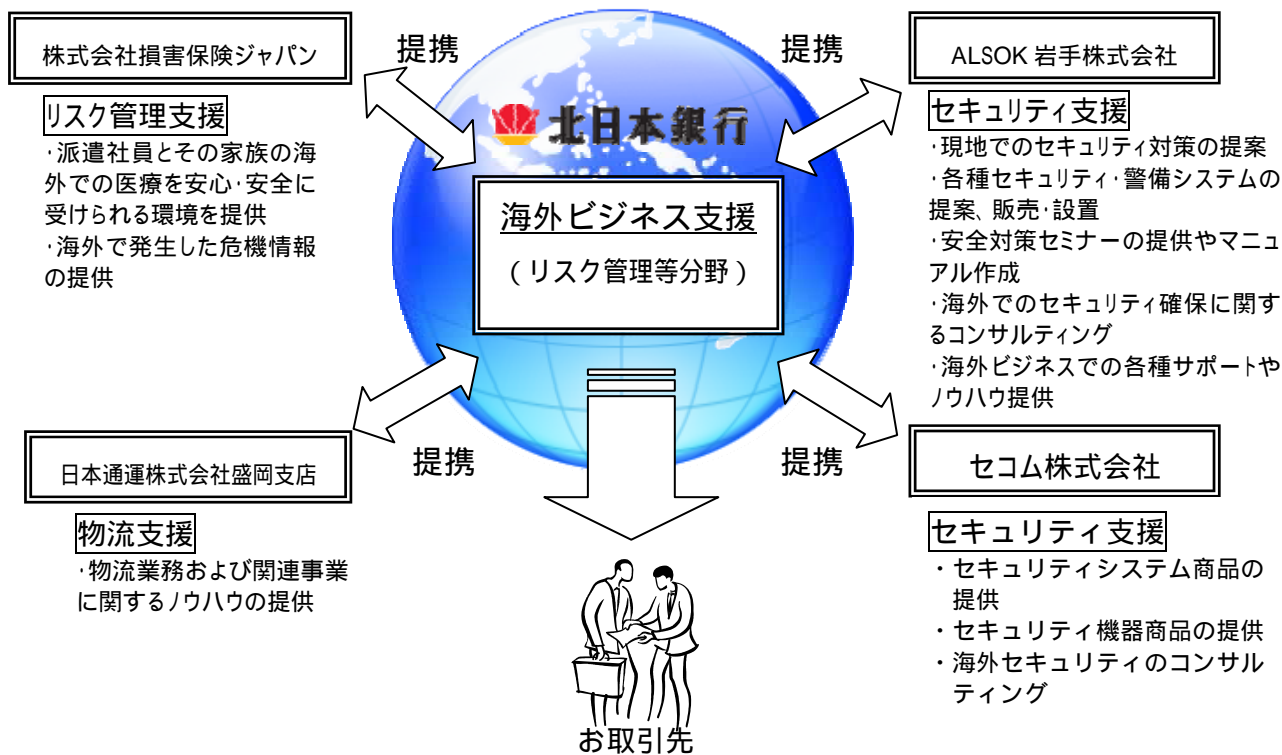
株式会社損害保険ジャパン

リスク管理支援

・派遣社員とその家族の海外での医療を安心・安全に受けられる環境を提供
・海外で発生した危機情報の提供

提携

北日本銀行

提携

ALSOK 岩手株式会社

セキュリティ支援

・現地でのセキュリティ対策の提案
・各種セキュリティ・警備システムの提案、販売・設置
・安全対策セミナーの提供やマニュアル作成
・海外でのセキュリティ確保に関するコンサルティング
・海外ビジネスでの各種サポートやノウハウ提供

海外ビジネス支援

（リスク管理等分野）

提携

日本通運株式会社盛岡支店

物流支援

・物流業務および関連事業に関するノウハウの提供

提携

セコム株式会社

セキュリティ支援

・セキュリティシステム商品の提供
・セキュリティ機器商品の提供
・海外セキュリティのコンサルティング

お取引先